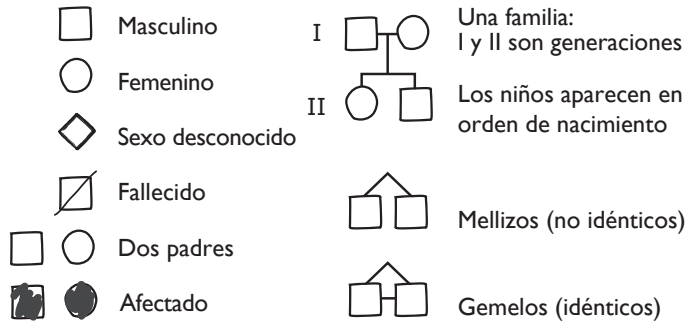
Masculino

Femenino

Sexo desconocido

Fallecido

Dos padres

Afectado

I

II

Una familia:
I y II son generaciones

Los niños aparecen en orden de nacimiento

Mellizos (no idénticos)

Gemelos (idénticos)